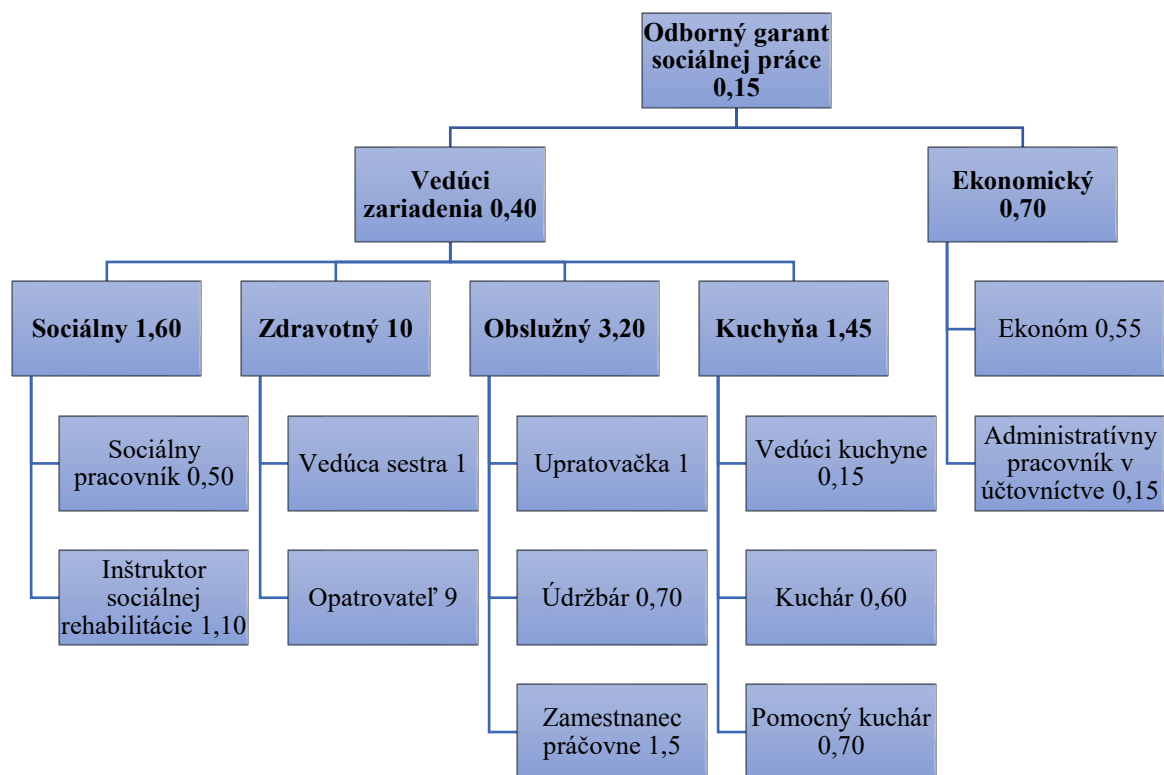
Odborný garant sociálnej práce 0,15

Vedúci zariadenia 0,40

Ekonomický 0,70

Sociálny 1,60

Zdravotný 10

Obslužný 3,20

Kuchyňa 1,45

Ekonóm 0,55

Administratívny pracovník v účtovníctve 0,15

Sociálny pracovník 0,50

Inštruktor sociálnej rehabilitácie 1,10

Vedúca sestra 1

Opatrovateľ 9

Upratovačka 1

Údržbár 0,70

Zamestnanec práčovne 1,5

Vedúci kuchyne 0,15

Kuchár 0,60

Pomocný kuchár 0,70